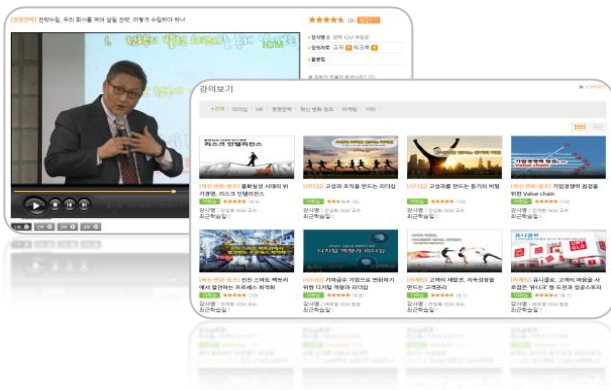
[경영전략] 전략수립, 우리 회사를 먹여 살릴 전략, 어떻게 수립하고 하나

강의보기

전체 | 리더십 | HR | 경영전략 | 혁신·변화·창조 | 마케팅 | 기타

리스크 인텔리전스

[혁신·변화·창조] 불확실성 시대의 위기 관리, 리스크 인텔리전스

[리더십] 고성과 조직을 만드는 리더십

[리더십] 고성과를 만드는 동기의 비밀

[혁신·변화·창조] 기업경쟁력 원천을 위한 Value chain

디지털 역량과 리더십

[혁신·변화·창조] 린번 스팩트 백브리에서 발견하는 프로세스 최적화

[리더십] 기획증수 카멘으로 변화하기 위한 디지털 역량과 리더십

[마케팅] 고객의 패턴은, 차세대를 만드는 고객관리

[마케팅] 뮤니클로, 고객의 마음을 사로잡은 '유니크'한 도전과 성공스토리

강사명 :
최근학습일 :